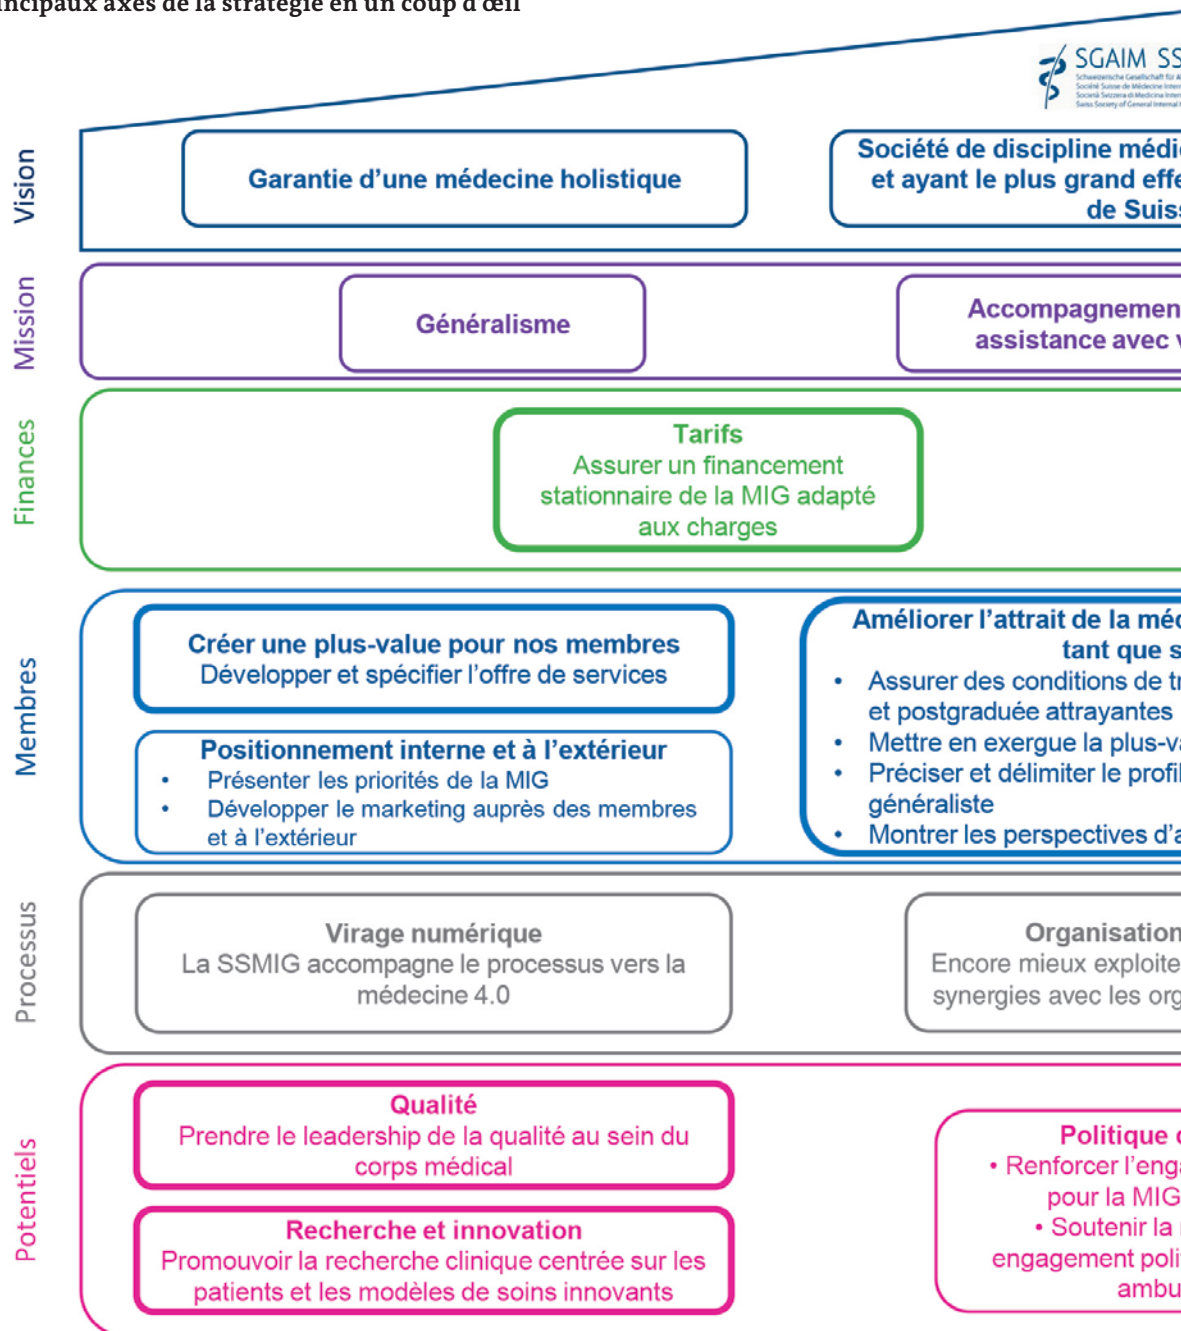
incipaux axes de la stratégie en un coup d'œil

SGAIM SS

Vision

Garantie d'une médecine holistique

Société de discipline médi et ayant le plus grand effe de Suiss

Mission

Généralisme

Accompagnemen assistance avec

Finances

Tarifs
Assurer un financement stationnaire de la MIG adapté aux charges

Membres

Créer une plus-value pour nos membres
Développer et spécifier l'offre de services

Positionnement interne et à l'extérieur
• Présenter les priorités de la MIG
• Développer le marketing auprès des membres et à l'extérieur

Améliorer l'attrait de la méd tant que s
• Assurer des conditions de t et postgraduée attrayantes
• Mettre en exergue la plus-v
• Préciser et délimiter le profi généraliste
• Montrer les perspectives d'a

Processus

Virage numérique
La SSMIG accompagne le processus vers la médecine 4.0

Organisation
Encore mieux exploite synergies avec les org

Potentiels

Qualité
Prendre le leadership de la qualité au sein du corps médical

Recherche et innovation
Promouvoir la recherche clinique centrée sur les patients et les modèles de soins innovants

Politique
• Renforcer l'eng pour la MIG
• Soutenir la engagement poli ambu